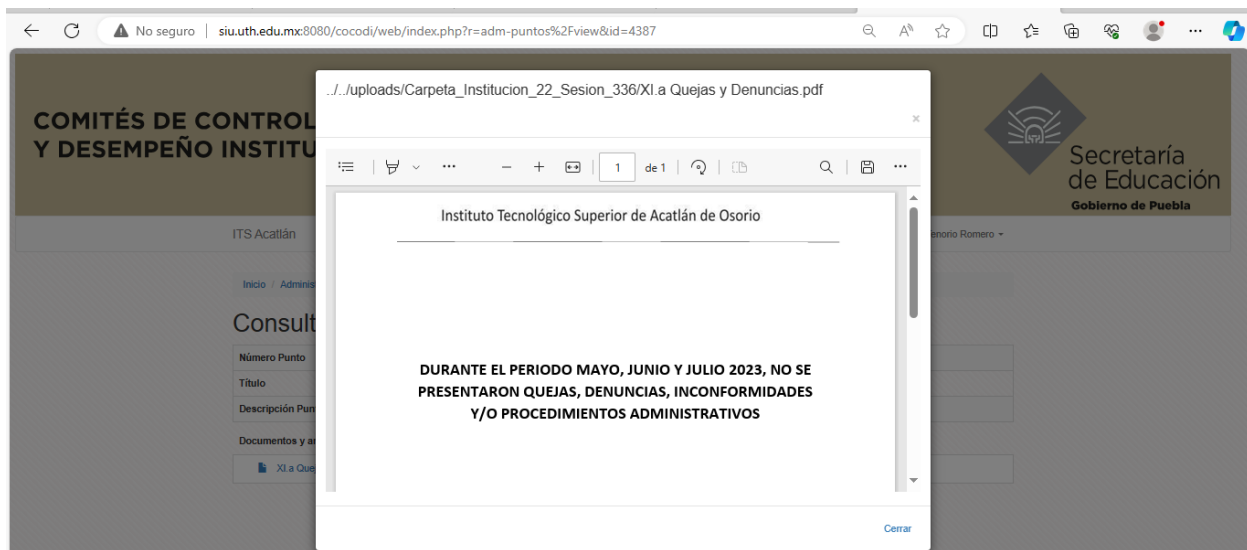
No seguro | siu.uth.edu.mx:8080/cocodi/web/index.php?r=adm-puntos%2Fview&id=4387

COMITÉS DE CONTROL
Y DESEMPEÑO INSTITU

Secretaría de Educación
Gobierno de Puebla

ITS Acatlán
enorio Romero

Inicio / Adminis

Consult

Número Punto
Título
Descripción Pun
Documentos y a
XI.a Que

../../uploads/Carpeta_Institucion_22_Sesion_336/XI.a Quejas y Denuncias.pdf

×

1 de 1

Instituto Tecnológico Superior de Acatlán de Osorio

DURANTE EL PERIODO MAYO, JUNIO Y JULIO 2023, NO SE PRESENTARON QUEJAS, DENUNCIAS, INCONFORMIDADES Y/O PROCEDIMIENTOS ADMINISTRATIVOS

Cerrar